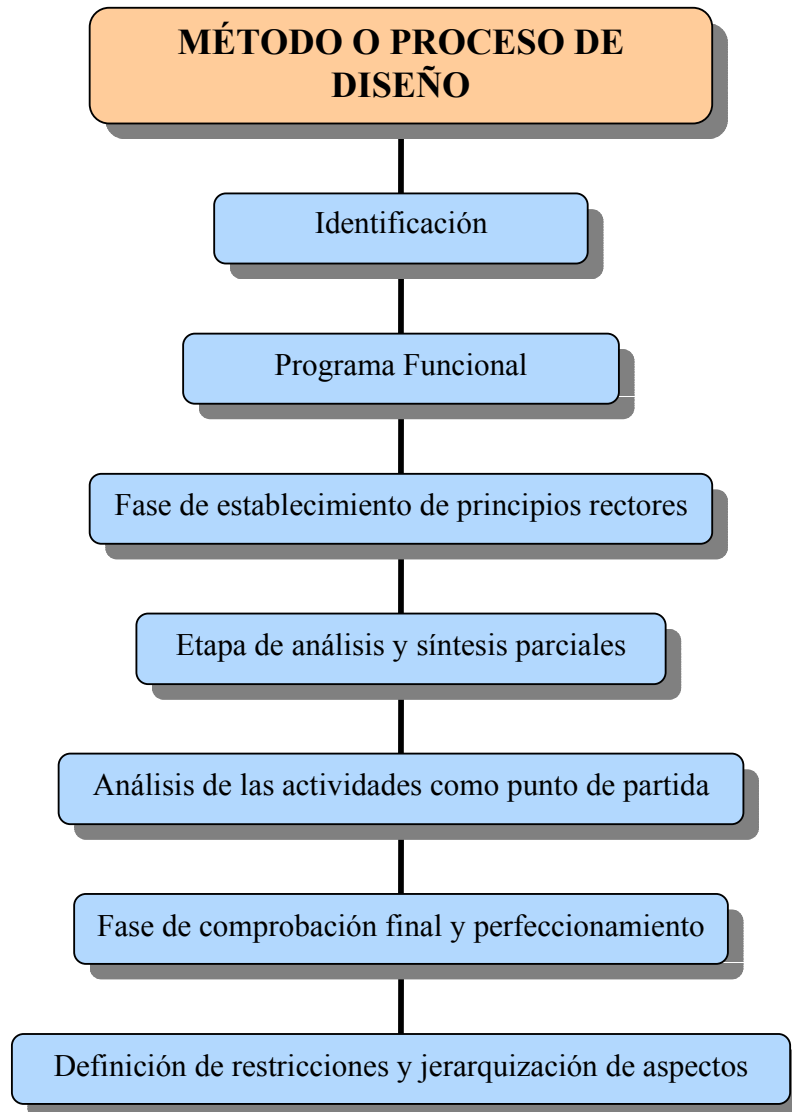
MÉTODO O PROCESO DE DISEÑO

Identificación

Programa Funcional

Fase de establecimiento de principios rectores

Etapa de análisis y síntesis parciales

Análisis de las actividades como punto de partida

Fase de comprobación final y perfeccionamiento

Definición de restricciones y jerarquización de aspectos